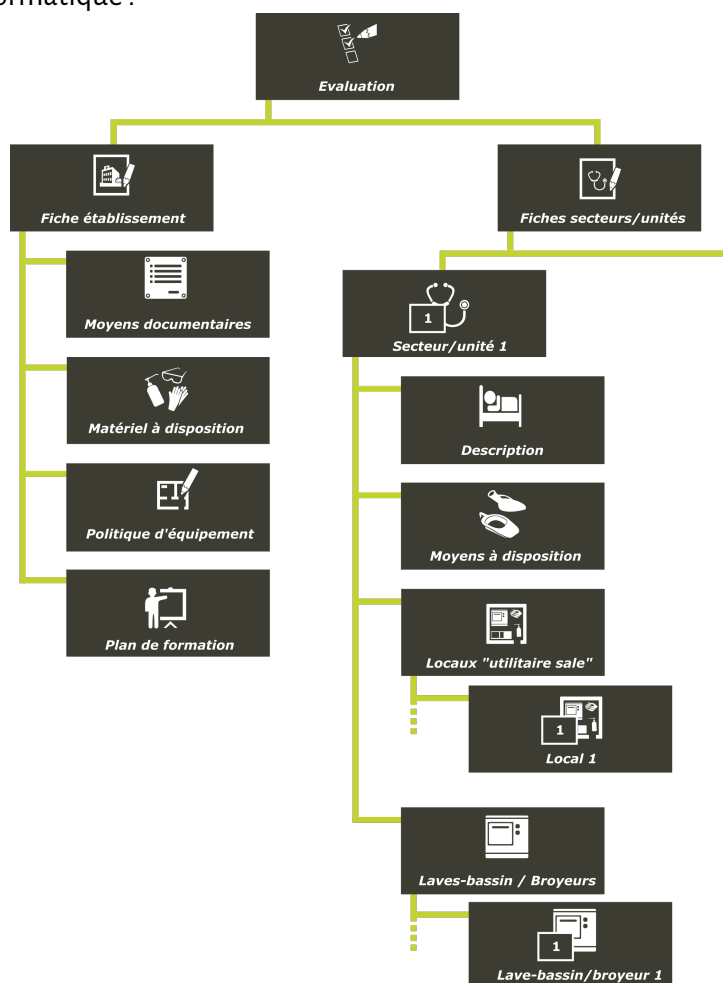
Evaluation

Fiche établissement

Moyens documentaires

Matériel à disposition

Politique d'équipement

Plan de formation

Fiches secteurs/unités

1

Secteur/unité 1

Description

Moyens à disposition

Locaux "utilitaire sale"

1

Local 1

Laves-bassin / Broyeurs

1

Lave-bassin/broyeur 1